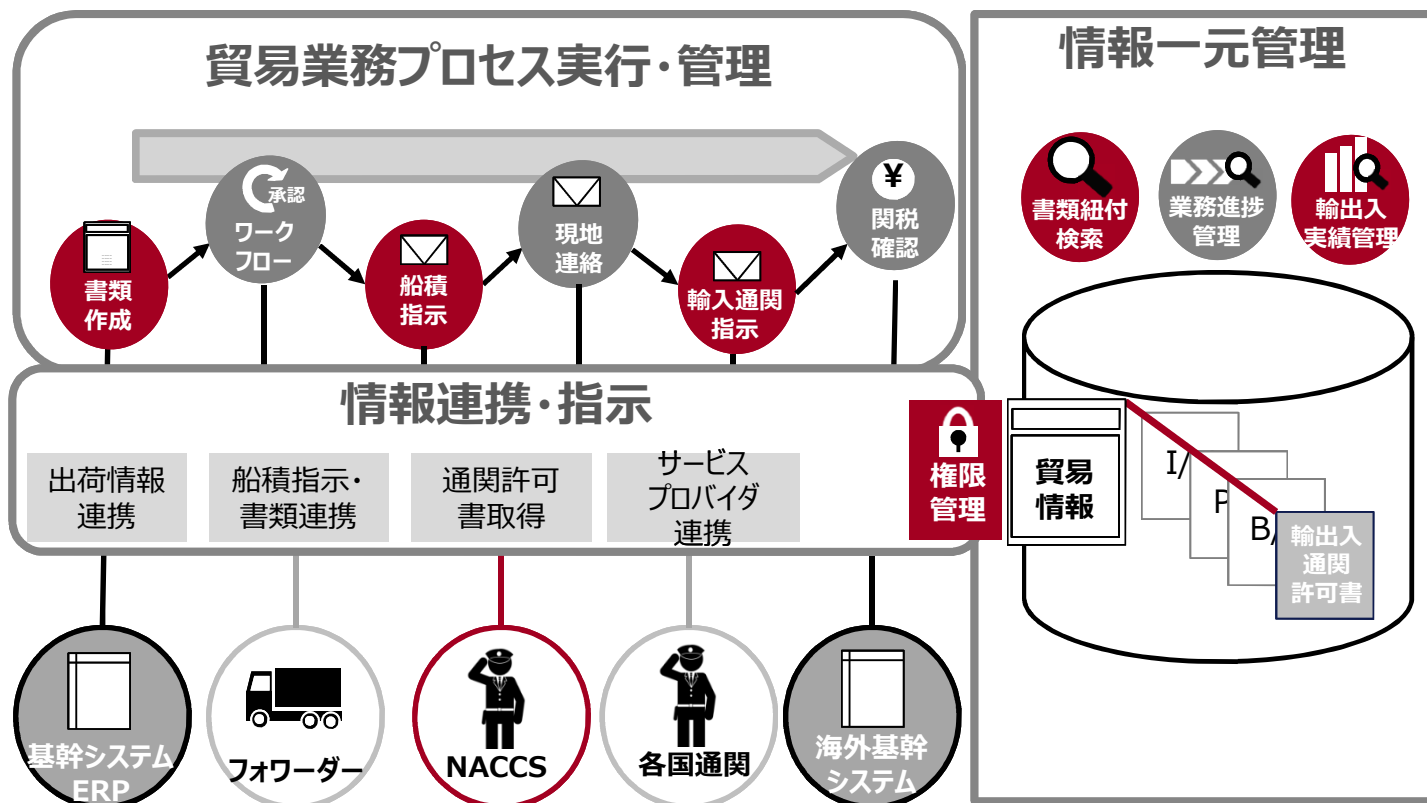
貿易業務プロセス実行・管理

書類作成

承認
ワークフロー

船積指示

現地連絡

輸入通関指示

¥
関税確認

情報連携・指示

出荷情報連携

船積指示・書類連携

通関許可書取得

サービスプロバイダ連携

基幹システムERP

フォワーダー

NACCS

各国通関

海外基幹システム

情報一元管理

書類紐付検索

業務進捗管理

輸出入実績管理

権限管理

貿易情報

I/

P

B/

輸出入通関許可書